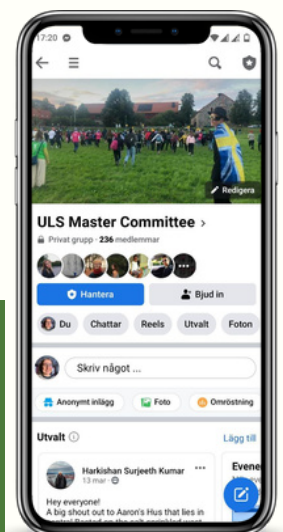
17:20

Redigera

ULS Master Committee >

Privat grupp · 236 medlemmar

Hantera

Bjud in

Du

Chattar

Reels

Utvalt

Foton

Skriv något ...

Anonymt inlägg

Foto

Omröstning

Utvalt

Lägg till

Harkishan Surjeeth Kumar

13 mar ·

Hey everyone!

A big shout out to Aaron's Hus that lies in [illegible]

Evene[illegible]